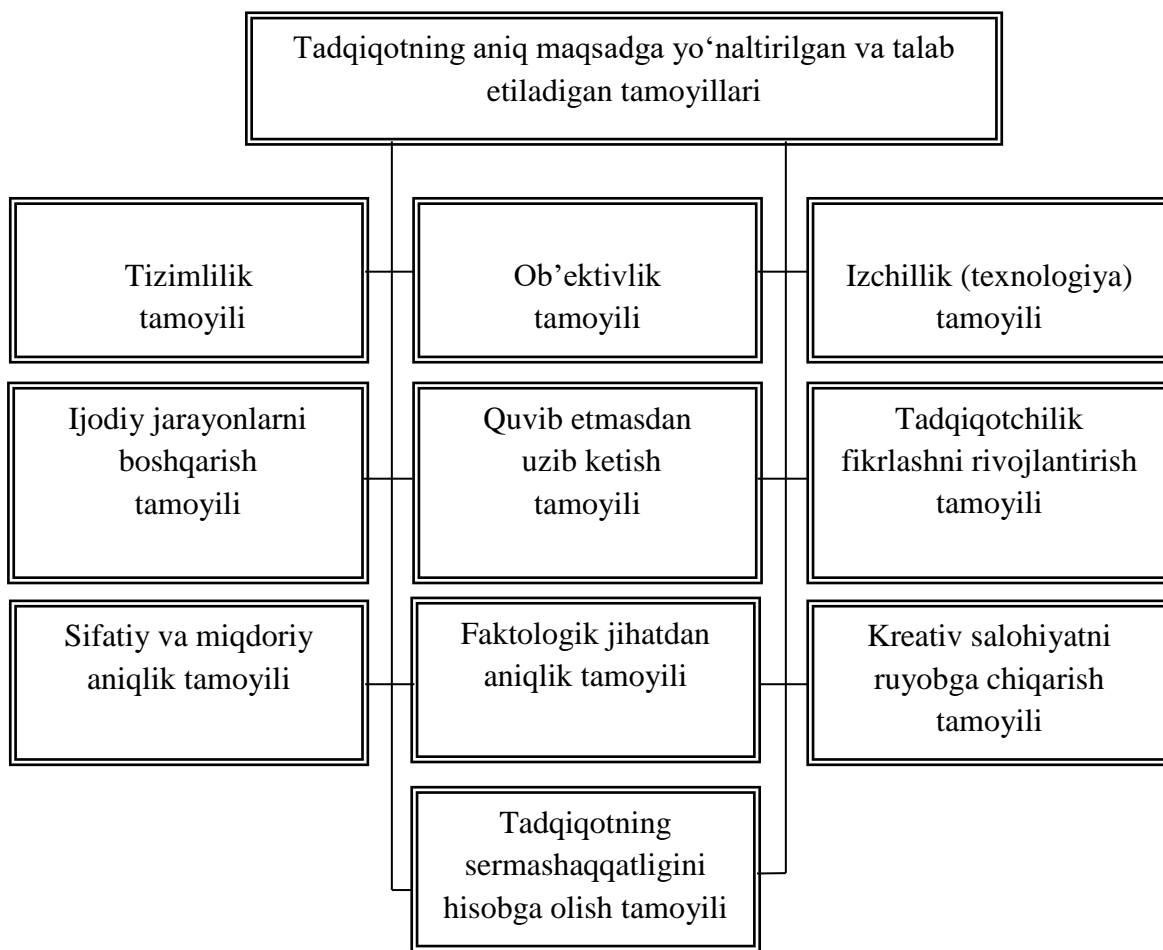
Tadqiqotning aniq maqsadga yo‘naltirilgan va talab etiladigan tamoyillari

Tizimlilik tamoyili

Ob’ektivlik tamoyili

Izchillik (texnologiya) tamoyili

Ijodiy jarayonlarni boshqarish tamoyili

Quvib etmasdan uzib ketish tamoyili

Tadqiqotchilik fikrlashni rivojlantirish tamoyili

Sifatiy va miqdoriy aniqlik tamoyili

Faktologik jihatdan aniqlik tamoyili

Kreativ salohiyatni ruyobga chiqarish tamoyili

Tadqiqotning sermashaqqatligini hisobga olish tamoyili